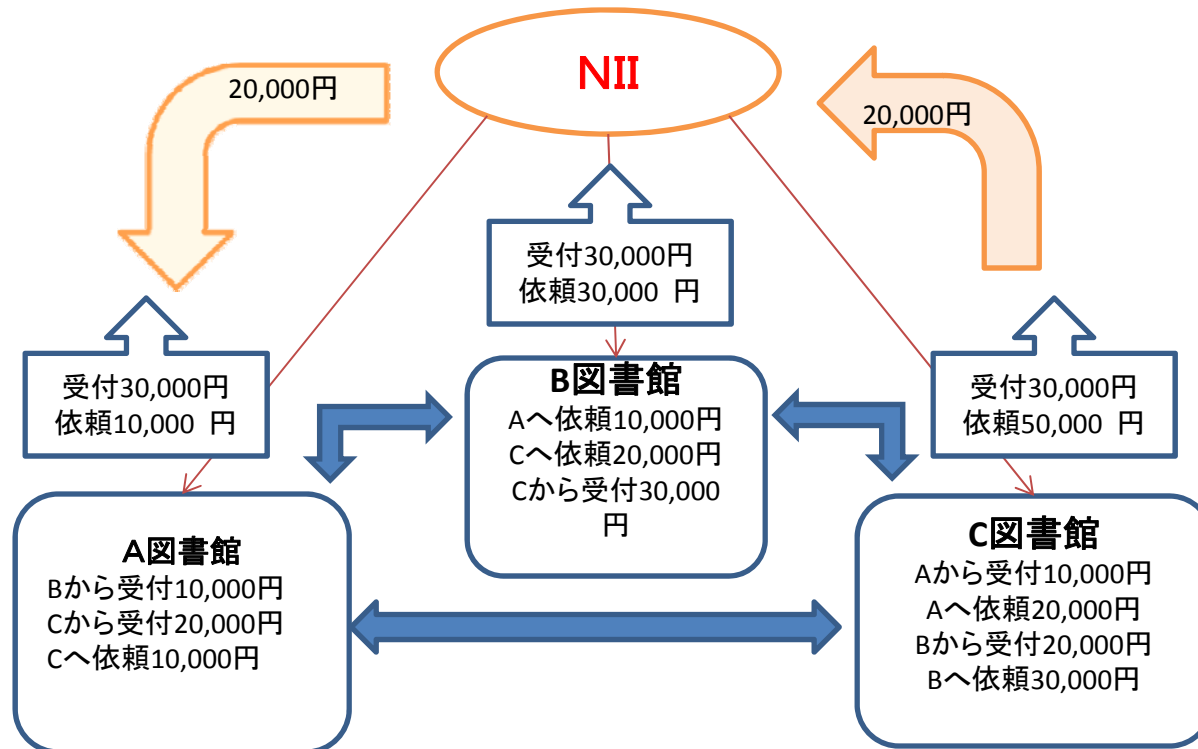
NII

20,000円

20,000円

受付30,000円
依頼30,000 円

受付30,000円
依頼10,000 円

受付30,000円
依頼50,000 円

B図書館
Aへ依頼10,000円
Cへ依頼20,000円
Cから受付30,000円

A図書館
Bから受付10,000円
Cから受付20,000円
Cへ依頼10,000円

C図書館
Aから受付10,000円
Aへ依頼20,000円
Bから受付20,000円
Bへ依頼30,000円